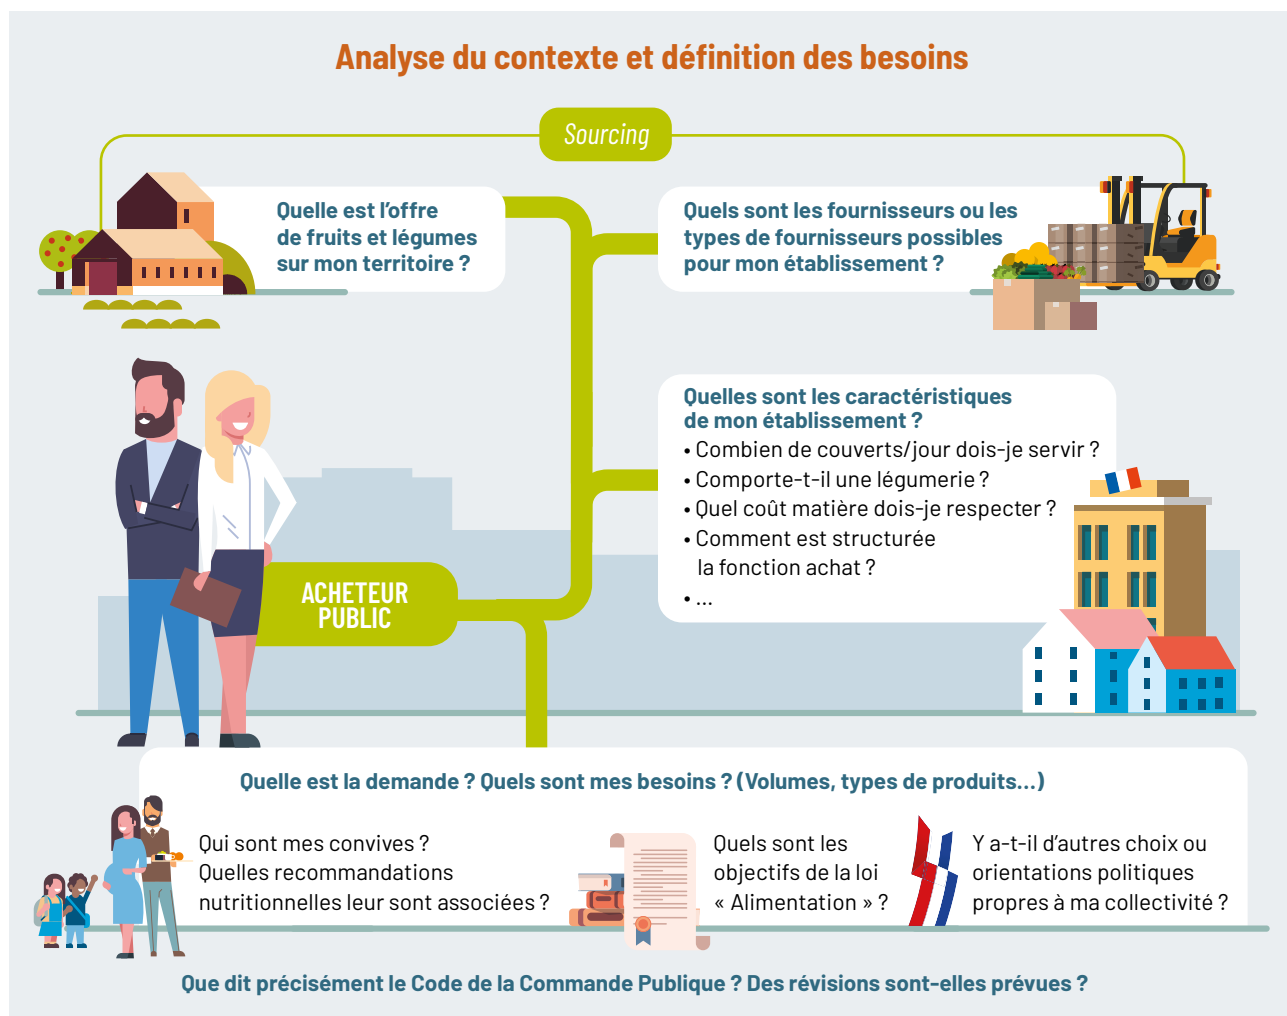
Analyse du contexte et définition des besoins

Sourcing

Quelle est l'offre de fruits et légumes sur mon territoire ?

Quels sont les fournisseurs ou les types de fournisseurs possibles pour mon établissement ?

Quelles sont les caractéristiques de mon établissement ?
• Combien de couverts/jour dois-je servir ?
• Comporte-t-il une légumerie ?
• Quel coût matière dois-je respecter ?
• Comment est structurée la fonction achat ?
• ...

ACHETEUR PUBLIC

Quelle est la demande ? Quels sont mes besoins ? (Volumes, types de produits...)

Qui sont mes convives ? Quelles recommandations nutritionnelles leur sont associées ?

Quels sont les objectifs de la loi « Alimentation » ?

Y a-t-il d'autres choix ou orientations politiques propres à ma collectivité ?

Que dit précisément le Code de la Commande Publique ? Des révisions sont-elles prévues ?